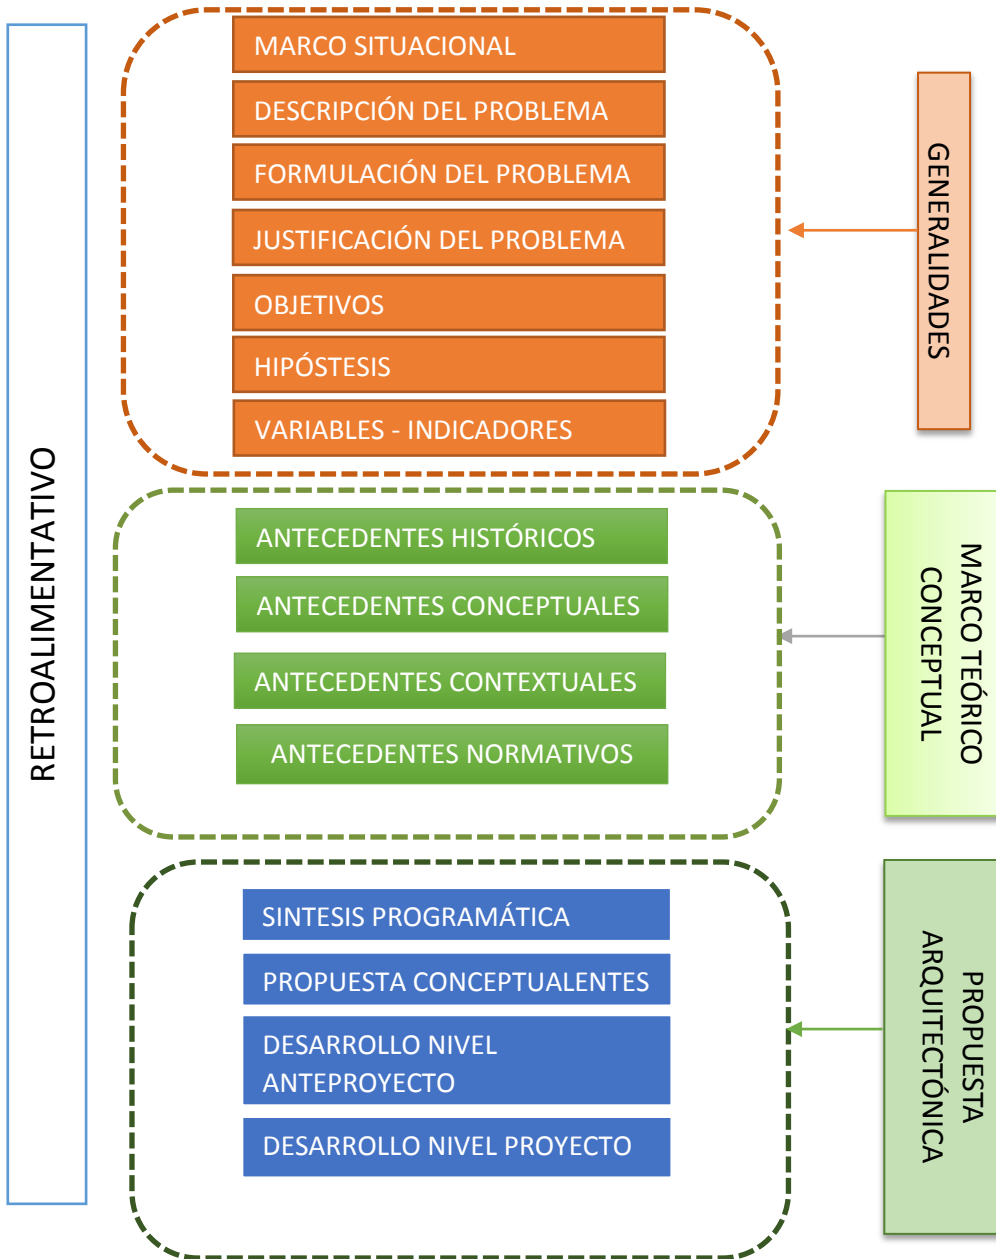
RETROALIMENTATIVO

MARCO SITUACIONAL

DESCRIPCIÓN DEL PROBLEMA

FORMULACIÓN DEL PROBLEMA

JUSTIFICACIÓN DEL PROBLEMA

OBJETIVOS

HIPÓSTESIS

VARIABLES - INDICADORES

GENERALIDADES

ANTECEDENTES HISTÓRICOS

ANTECEDENTES CONCEPTUALES

ANTECEDENTES CONTEXTUALES

ANTECEDENTES NORMATIVOS

MARCO TEÓRICO CONCEPTUAL

SINTESIS PROGRAMÁTICA

PROPUESTA CONCEPTUALENTES

DESARROLLO NIVEL ANTEPROYECTO

DESARROLLO NIVEL PROYECTO

PROPUESTA ARQUITECTÓNICA